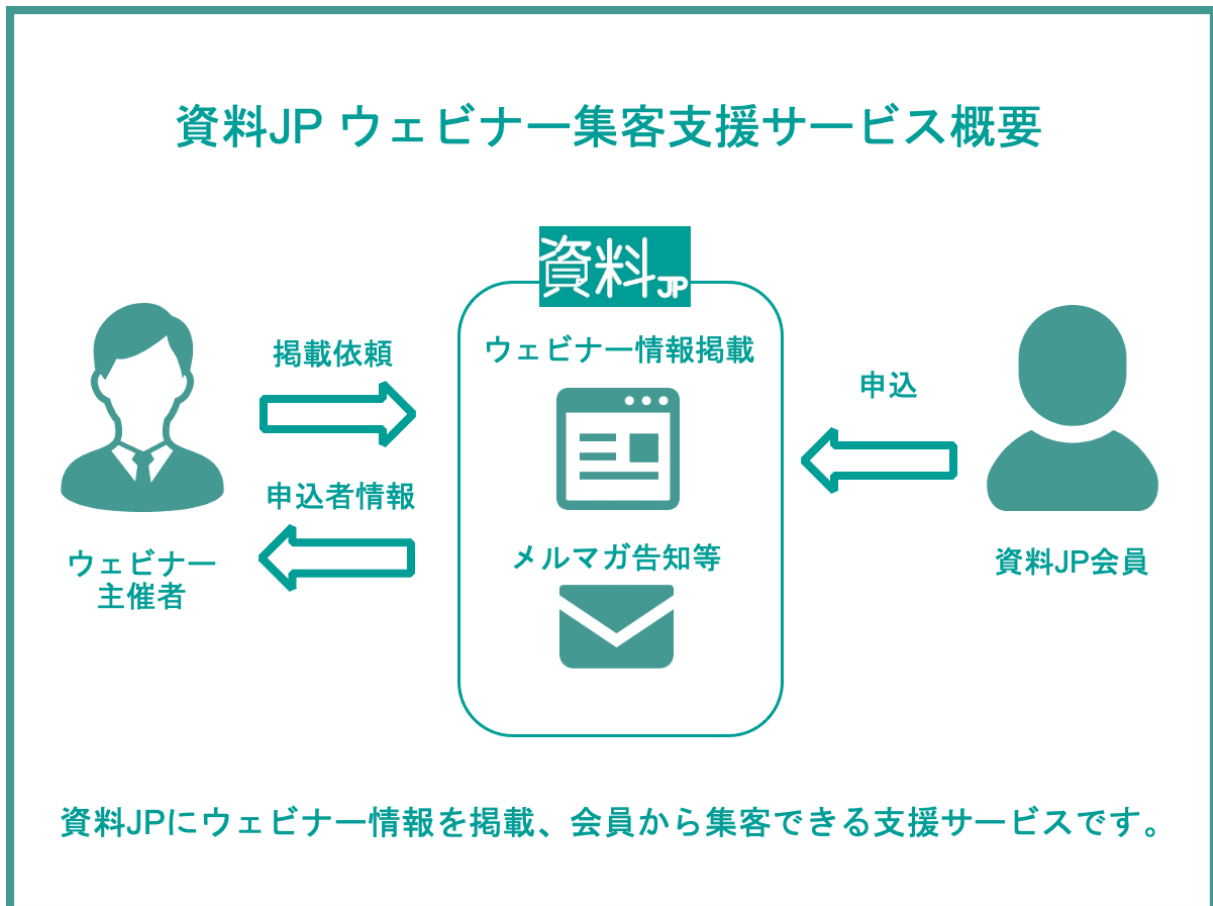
資料JP ウェビナー集客支援サービス概要

資料JP

掲載依頼

ウェビナー情報掲載

申込

申込者情報

メルマガ告知等

ウェビナー
主催者

資料JP会員

資料JPにウェビナー情報を掲載、会員から集客できる支援サービスです。